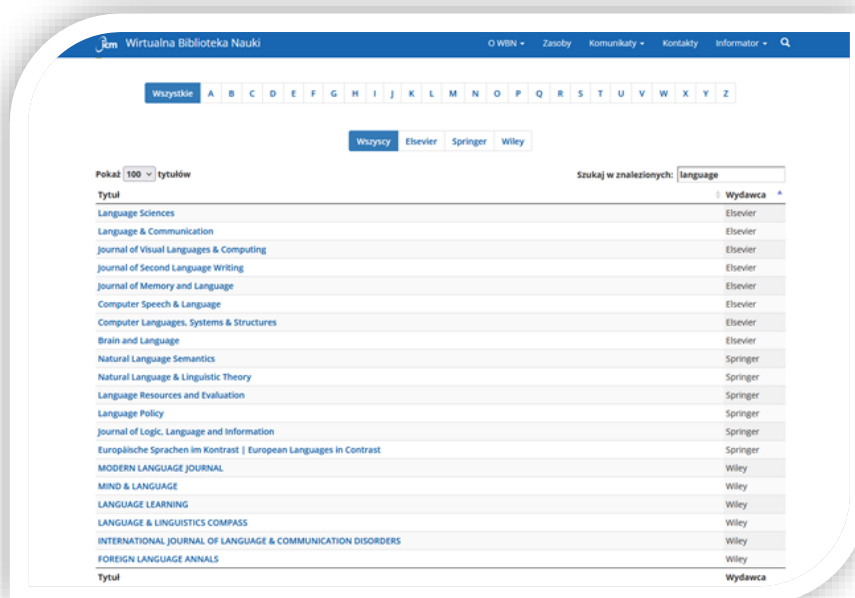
icm Wirtualna Biblioteka Nauki

O WBN ▾ Zasoby Komunikaty ▾ Kontakty Informator ▾

Wszystkie A B C D E F G H I J K L M N O P Q R S T U V W X Y Z

Wszyscy Elsevier Springer Wiley

Pokaż 100 tytułów

Szukaj w znalezionych: language

| Tytuł | Wydawca |
|---|---|
| Language Sciences | Elsevier |
| Language & Communication | Elsevier |
| Journal of Visual Languages & Computing | Elsevier |
| Journal of Second Language Writing | Elsevier |
| Journal of Memory and Language | Elsevier |
| Computer Speech & Language | Elsevier |
| Computer Languages, Systems & Structures | Elsevier |
| Brain and Language | Elsevier |
| Natural Language Semantics | Springer |
| Natural Language & Linguistic Theory | Springer |
| Language Resources and Evaluation | Springer |
| Language Policy | Springer |
| Journal of Logic, Language and Information | Springer |
| Europäische Sprachen im Kontrast \| European Languages in Contrast | Springer |
| MODERN LANGUAGE JOURNAL | Wiley |
| MIND & LANGUAGE | Wiley |
| LANGUAGE LEARNING | Wiley |
| LANGUAGE & LINGUISTICS COMPASS | Wiley |
| INTERNATIONAL JOURNAL OF LANGUAGE & COMMUNICATION DISORDERS | Wiley |
| FOREIGN LANGUAGE ANNALS | Wiley |
| Tytuł | Wydawca |